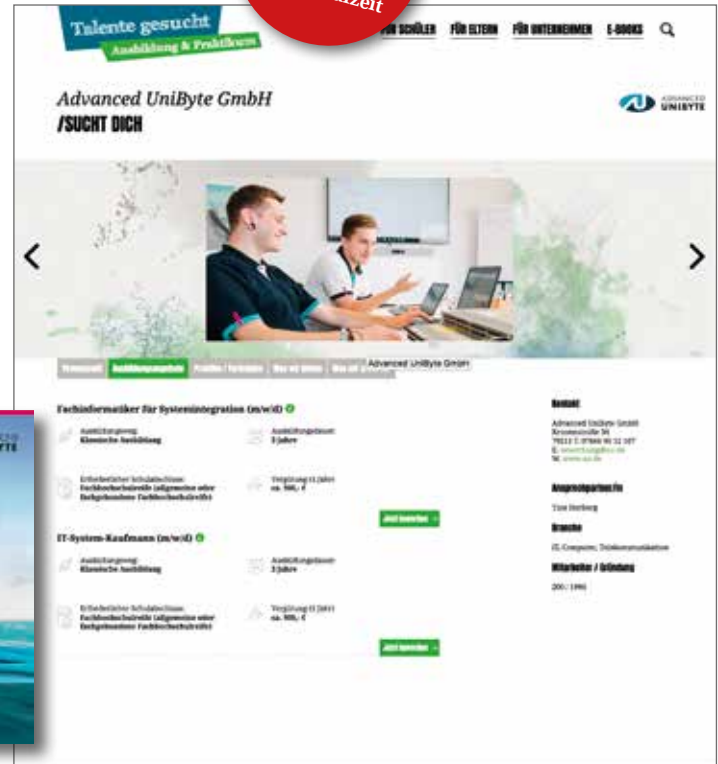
Talente gesucht
Ausbildung & Praktikum

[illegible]zeit

FÜR SCHÜLER FÜR ELTERN FÜR UNTERNEHMEN E-BOOKS

Advanced UniByte GmbH
/SUCHT DICH

ADVANCED UNIBYTE

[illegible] Ausbildungsangebote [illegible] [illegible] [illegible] Advanced UniByte GmbH

Fachinformatiker für Systemintegration (m/w/d)

Ausbildungsweg:
Klassische Ausbildung

Ausbildungsdauer:
3 Jahre

Erforderlicher Schulabschluss:
Fachhochschulreife (allgemeine oder fachgebundene Fachhochschulreife)

Vergütung (1.Jahr):
ca. 900,- €

Jetzt bewerben

IT-System-Kaufmann (m/w/d)

Ausbildungsweg:
Klassische Ausbildung

Ausbildungsdauer:
3 Jahre

Erforderlicher Schulabschluss:
Fachhochschulreife (allgemeine oder fachgebundene Fachhochschulreife)

Vergütung (1.Jahr):
ca. 900,- €

Jetzt bewerben

Kontakt
Advanced UniByte GmbH
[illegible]
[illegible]
E: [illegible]
W: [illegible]

Ansprechpartner/in
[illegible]

Branche
IT, Computer, Telekommunikation

Mitarbeiter / Gründung
200 / 1990